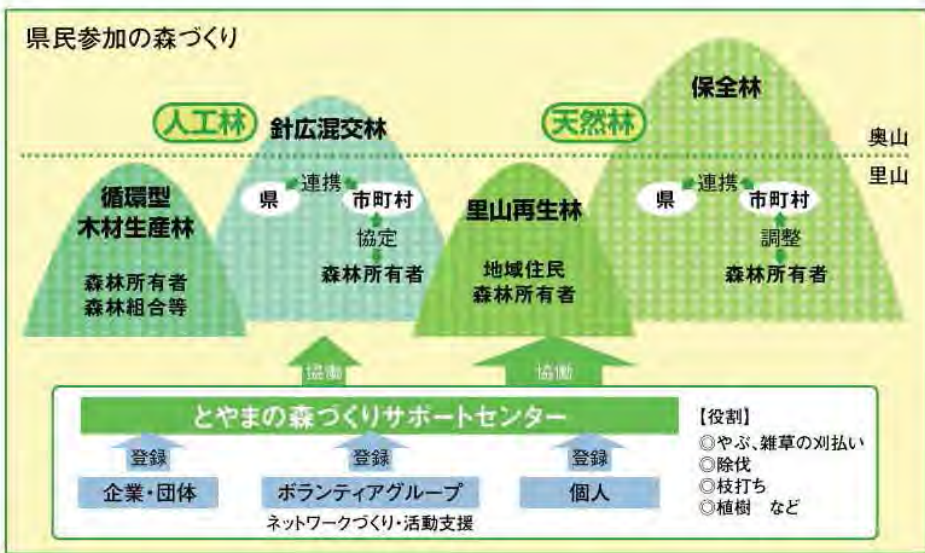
県民参加の森づくり

人工林

針広混交林

天然林

保全林

奥山

里山

循環型木材生産林

森林所有者
森林組合等

県　連携　市町村
協定
森林所有者

里山再生林

地域住民
森林所有者

県　連携　市町村
調整
森林所有者

協働

協働

とやまの森づくりサポートセンター

登録
企業・団体

登録
ボランティアグループ

登録
個人

ネットワークづくり・活動支援

【役割】
◎やぶ、雑草の刈払い
◎除伐
◎枝打ち
◎植樹　など